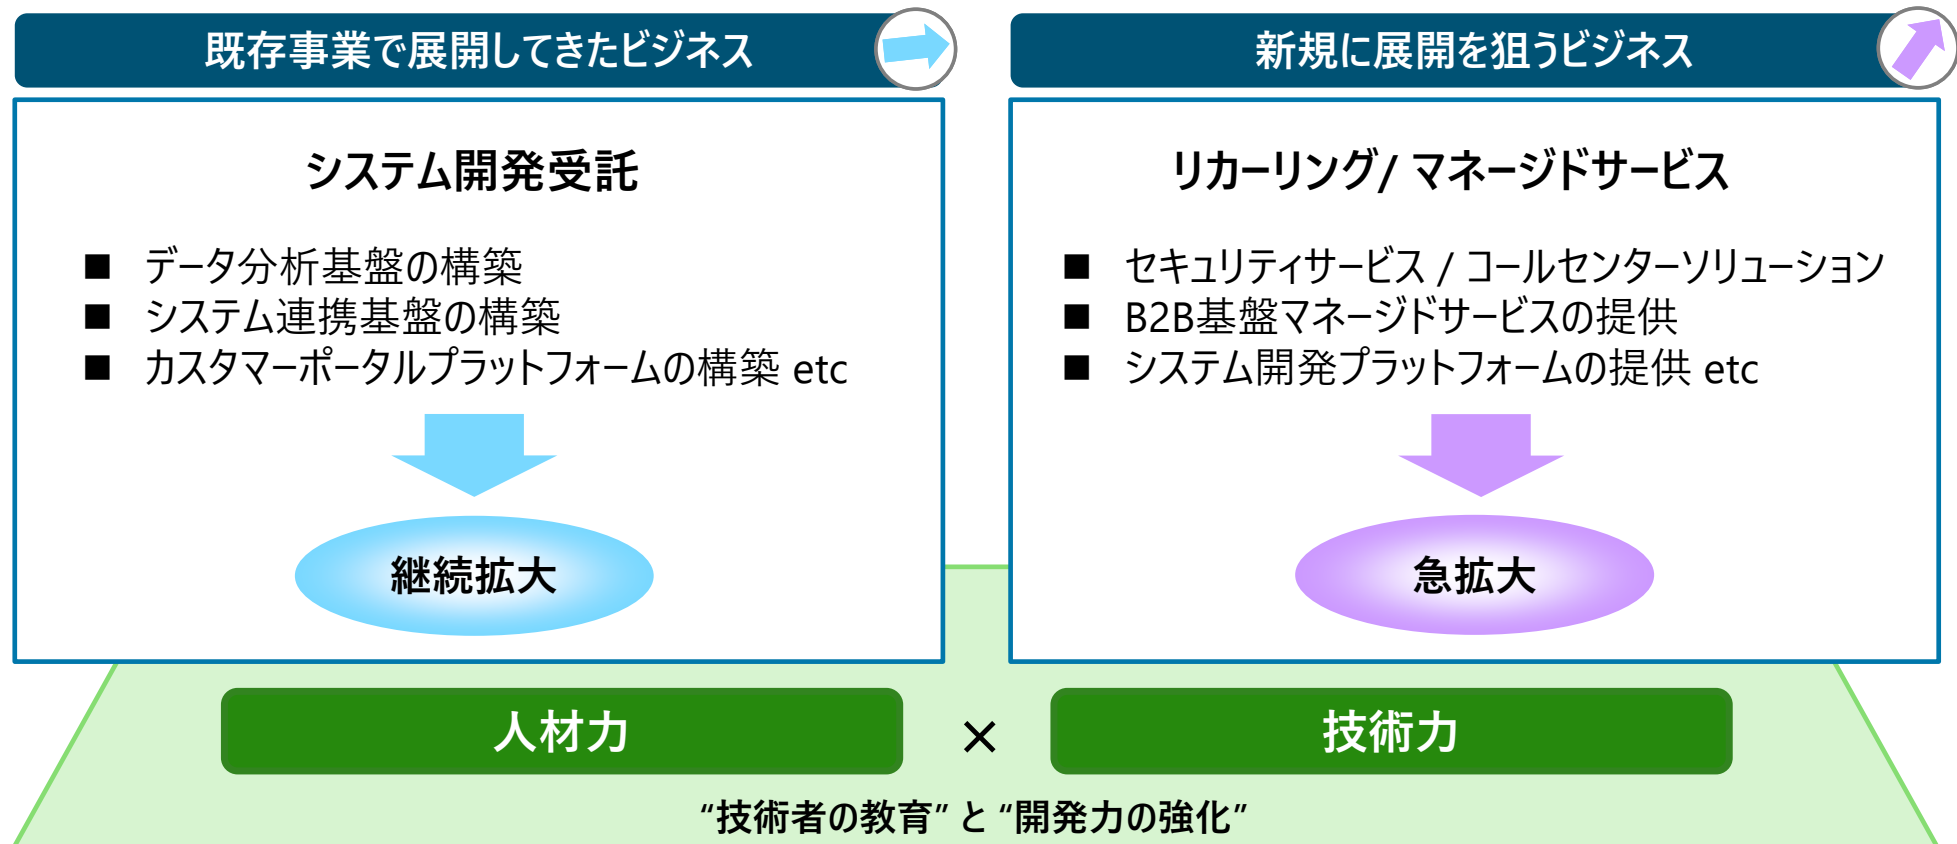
既存事業で展開してきたビジネス

システム開発受託

■ データ分析基盤の構築
■ システム連携基盤の構築
■ カスタマーポータルプラットフォームの構築 etc

継続拡大

新規に展開を狙うビジネス

リカーリング/ マネージドサービス

■ セキュリティサービス / コールセンターソリューション
■ B2B基盤マネージドサービスの提供
■ システム開発プラットフォームの提供 etc

急拡大

人材力 × 技術力

“技術者の教育” と “開発力の強化”